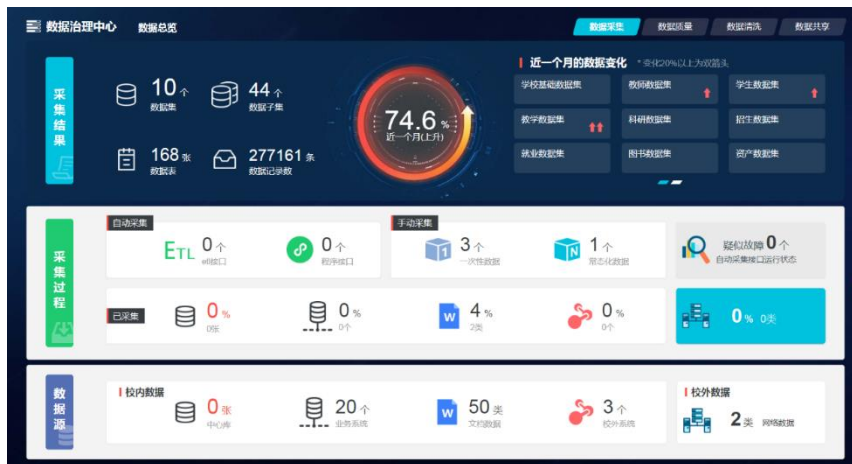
数据治理中心 数据总览

数据采集 数据质量 数据清洗 数据共享

采集结果

10个 数据集

44个 数据子集

168张 数据表

277161条 数据记录数

74.6% 近一个月(上月)

近一个月的数据变化 * 变化20%以上为双箭头

学校基础数据集
教师数据集
学生数据集
教学数据集
科研数据集
招生数据集
就业数据集
图书数据集
资产数据集

采集过程

自动采集

ETL 0个 etl接口

0个 程序接口

手动采集

3个 一次性数据

1个 常态化数据

疑似故障 0个 自动采集接口运行状态

已采集

0% 0张

0% 0个

4% 2类

0% 0个

0% 0类

数据源

校内数据

0张 中心库

20个 业务系统

50类 文档数据

3个 校外系统

校外数据

2类 网络数据